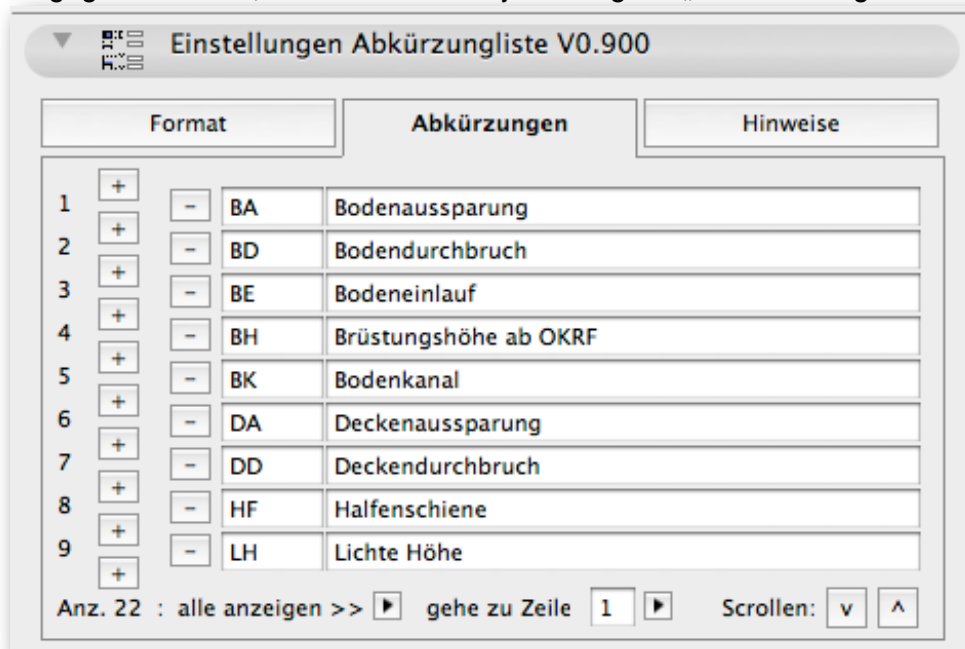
Einstellungen Abkürzungliste V0.900

Format | Abkürzungen | Hinweise

| | | | |
|---|---|---|---|
| 1 | – | BA | Bodenaussparung |
| 2 | – | BD | Bodendurchbruch |
| 3 | – | BE | Bodeneinlauf |
| 4 | – | BH | Brüstungshöhe ab OKRF |
| 5 | – | BK | Bodenkanal |
| 6 | – | DA | Deckenaussparung |
| 7 | – | DD | Deckendurchbruch |
| 8 | – | HF | Halfenschiene |
| 9 | – | LH | Lichte Höhe |

Anz. 22 : alle anzeigen >> gehe zu Zeile 1 Scrollen: v ^